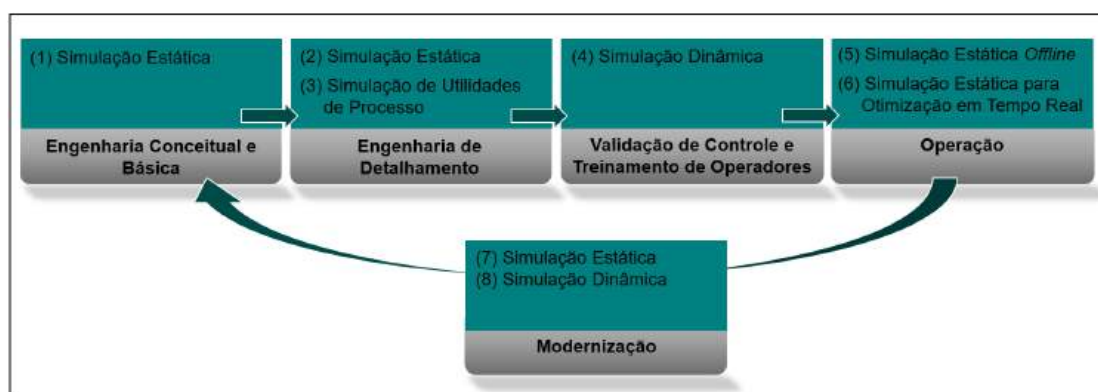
(1) Simulação Estática

Engenharia Conceitual e Básica

(2) Simulação Estática
(3) Simulação de Utilidades de Processo

Engenharia de Detalhamento

(4) Simulação Dinâmica

Validação de Controle e Treinamento de Operadores

(5) Simulação Estática *Offline*
(6) Simulação Estática para Otimização em Tempo Real

Operação

(7) Simulação Estática
(8) Simulação Dinâmica

Modernização